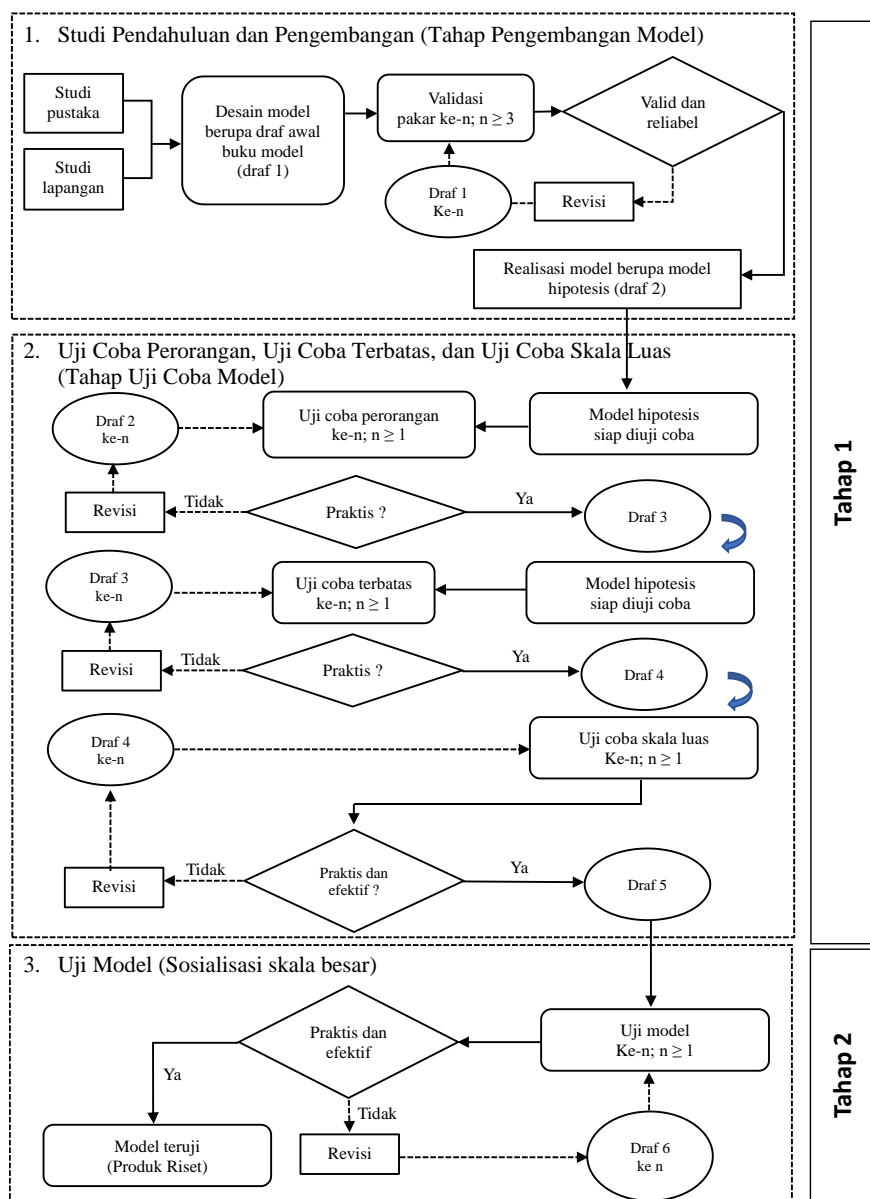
1. Studi Pendahuluan dan Pengembangan (Tahap Pengembangan Model)

Studi pustaka

Studi lapangan

Desain model berupa draf awal buku model (draf 1)

Validasi pakar ke-n; n ≥ 3

Valid dan reliabel

Draf 1 Ke-n

Revisi

Realisasi model berupa model hipotesis (draf 2)

2. Uji Coba Perorangan, Uji Coba Terbatas, dan Uji Coba Skala Luas (Tahap Uji Coba Model)

Draf 2 ke-n

Uji coba perorangan ke-n; n ≥ 1

Model hipotesis siap diuji coba

Revisi

Tidak

Praktis ?

Ya

Draf 3

Draf 3 ke-n

Uji coba terbatas ke-n; n ≥ 1

Model hipotesis siap diuji coba

Revisi

Tidak

Praktis ?

Ya

Draf 4

Draf 4 ke-n

Uji coba skala luas Ke-n; n ≥ 1

Revisi

Tidak

Praktis dan efektif ?

Ya

Draf 5

3. Uji Model (Sosialisasi skala besar)

Praktis dan efektif

Uji model Ke-n; n ≥ 1

Ya

Tidak

Model teruji (Produk Riset)

Revisi

Draf 6 ke n

Tahap 1

Tahap 2